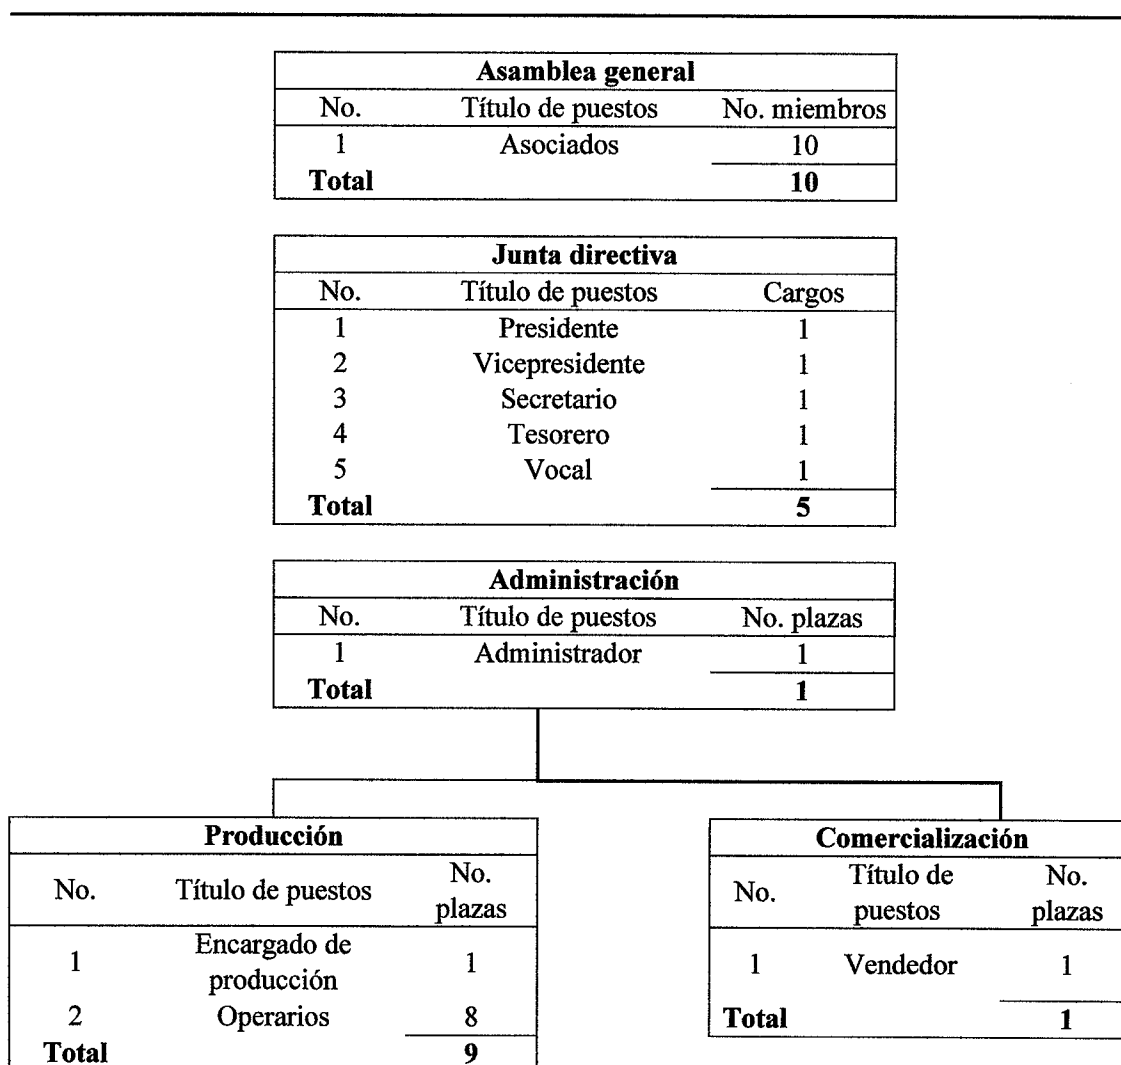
**Asamblea general**

| No. | Título de puestos | No. miembros |
|---|---|---|
| 1 | Asociados | 10 |
| **Total** | | **10** |

**Junta directiva**

| No. | Título de puestos | Cargos |
|---|---|---|
| 1 | Presidente | 1 |
| 2 | Vicepresidente | 1 |
| 3 | Secretario | 1 |
| 4 | Tesorero | 1 |
| 5 | Vocal | 1 |
| **Total** | | **5** |

**Administración**

| No. | Título de puestos | No. plazas |
|---|---|---|
| 1 | Administrador | 1 |
| **Total** | | **1** |

**Producción**

| No. | Título de puestos | No. plazas |
|---|---|---|
| 1 | Encargado de producción | 1 |
| 2 | Operarios | 8 |
| **Total** | | **9** |

**Comercialización**

| No. | Título de puestos | No. plazas |
|---|---|---|
| 1 | Vendedor | 1 |
| **Total** | | **1** |